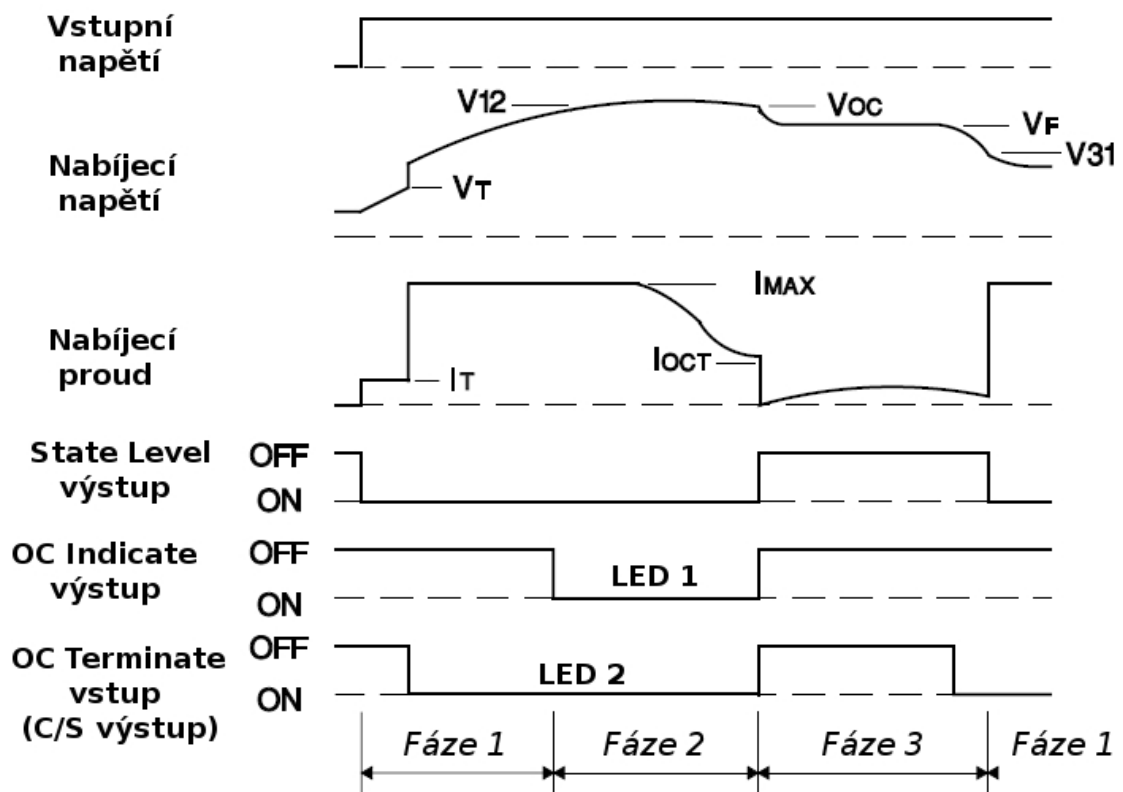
Vstupní napětí

Nabíjecí napětí

V12
VOC
VF
V31
VT

Nabíjecí proud

IMAX
IOCT
IT

State Level výstup
OFF
ON

OC Indicate výstup
OFF
ON
LED 1

OC Terminate vstup (C/S výstup)
OFF
ON
LED 2

Fáze 1
Fáze 2
Fáze 3
Fáze 1